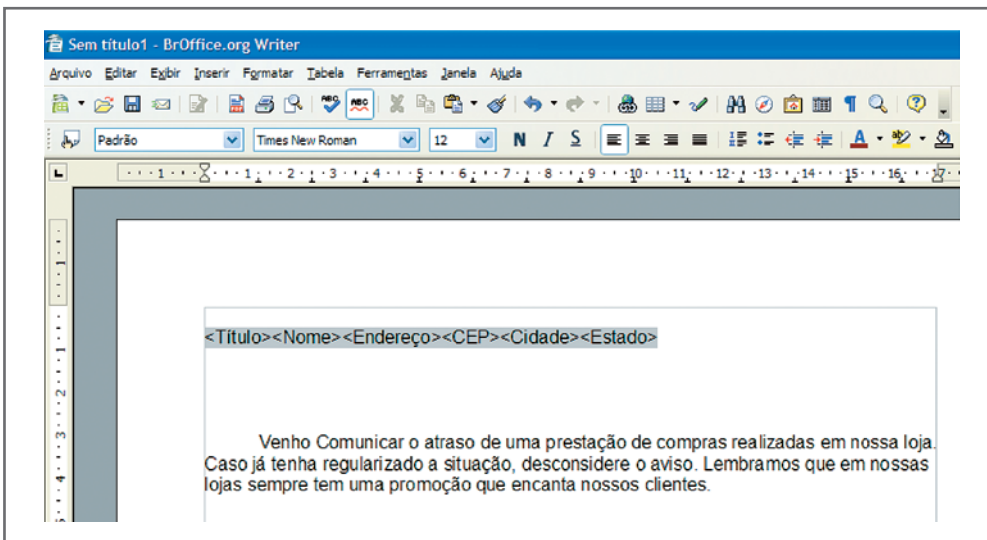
Sem título1 - BrOffice.org Writer

Arquivo Editar Exibir Inserir Formatar Tabela Ferramentas Janela Ajuda

Padrão Times New Roman 12 N I S A

· · · 1 · · · · · · 1 · · · 2 · · · 3 · · · 4 · · · 5 · · · 6 · · · 7 · · · 8 · · · 9 · · · 10 · · · 11 · · · 12 · · · 13 · · · 14 · · · 15 · · · 16 · · · 17

<Título><Nome><Endereço><CEP><Cidade><Estado>

Venho Comunicar o atraso de uma prestação de compras realizadas em nossa loja. Caso já tenha regularizado a situação, desconsidere o aviso. Lembramos que em nossas lojas sempre tem uma promoção que encanta nossos clientes.